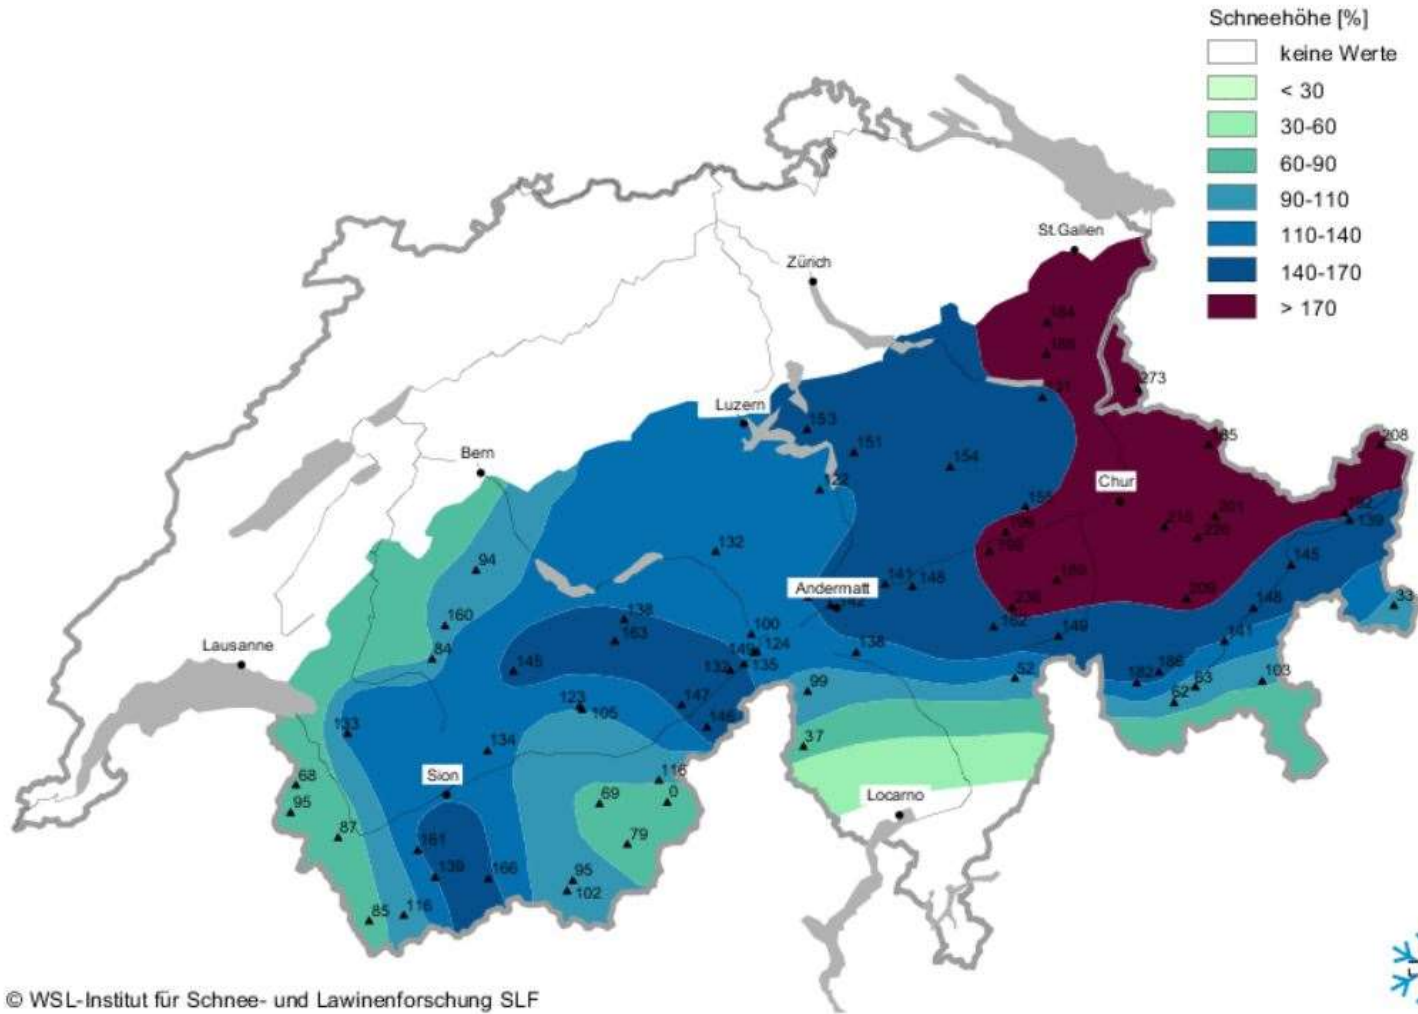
Schneehöhe [%]
keine Werte
< 30
30-60
60-90
90-110
110-140
140-170
> 170

St.Gallen
Zürich
Luzern
Bern
Chur
Andermatt
Lausanne
Sion
Locarno

184
188
273
181
153
151
154
122
185
208
155
196
199
215
201
220
192
139
132
141
148
180
236
209
145
142
33
148
94
138
163
100
124
149
135
138
162
149
141
160
84
145
132
52
182
186
63
62
103
99
123
105
147
149
37
133
134
116
0
69
68
95
87
161
139
166
79
95
102
85
116

© WSL-Institut für Schnee- und Lawinenforschung SLF